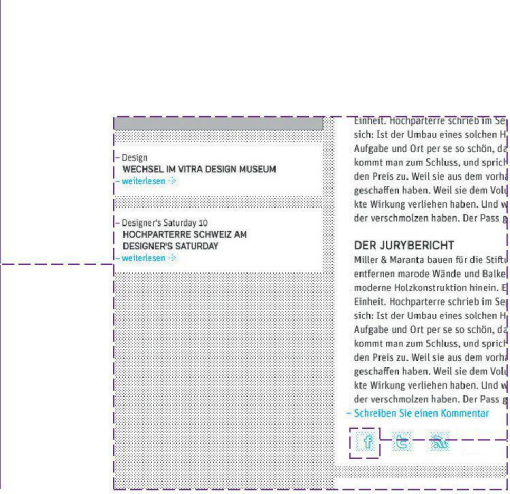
– Design
WECHSEL IM VITRA DESIGN MUSEUM
– weiterlesen

– Designer's Saturday 10
HOCHPARTERRE SCHWEIZ AM DESIGNER'S SATURDAY
– weiterlesen

Einheit. Hochparterre schrieb im Se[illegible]
sich: Ist der Umbau eines solchen H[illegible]
Aufgabe und Ort per se so schön, da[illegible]
kommt man zum Schluss, und sprich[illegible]
den Preis zu. Weil sie aus dem vorha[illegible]
geschaffen haben. Weil sie dem Vol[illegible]
kte Wirkung verliehen haben. Und w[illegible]
der verschmolzen haben. Der Pass g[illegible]

DER JURYBERICHT
Miller & Maranta bauen für die Stift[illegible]
entfernen marode Wände und Balke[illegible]
moderne Holzkonstruktion hinein. E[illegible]
Einheit. Hochparterre schrieb im Se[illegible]
sich: Ist der Umbau eines solchen H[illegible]
Aufgabe und Ort per se so schön, da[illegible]
kommt man zum Schluss, und sprich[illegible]
den Preis zu. Weil sie aus dem vorha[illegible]
geschaffen haben. Weil sie dem Vol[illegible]
kte Wirkung verliehen haben. Und w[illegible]
der verschmolzen haben. Der Pass g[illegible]
– Schreiben Sie einen Kommentar